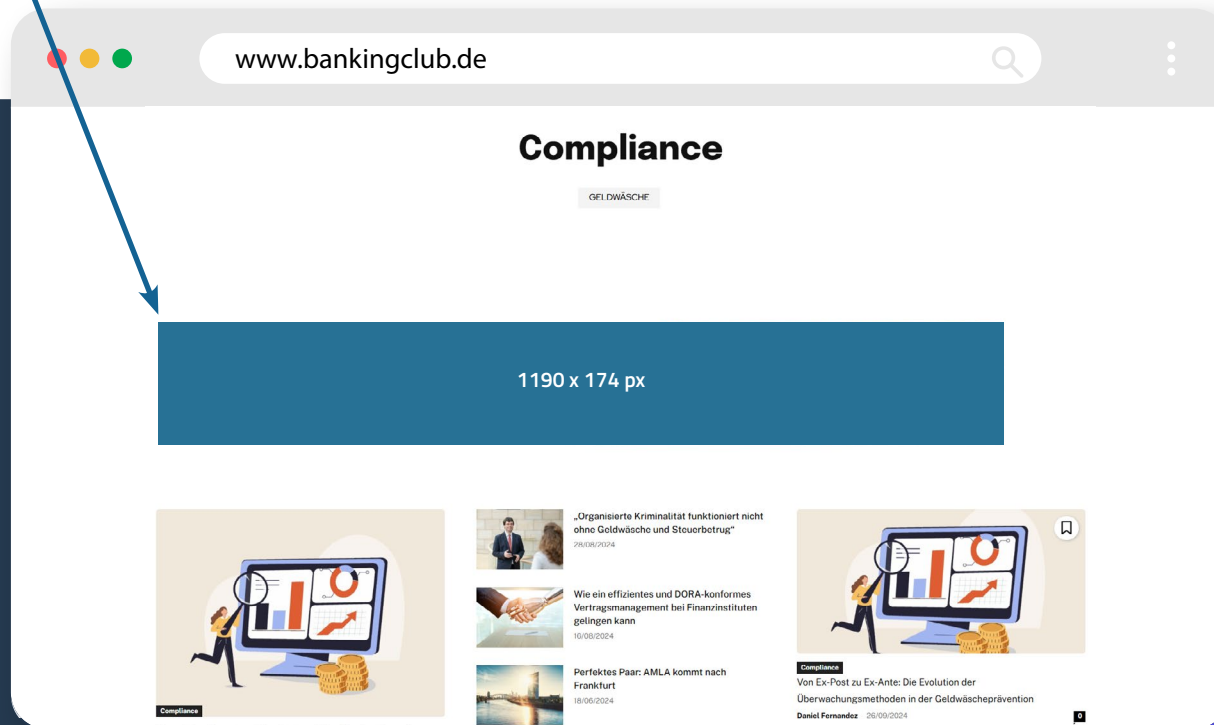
www.bankingclub.de

Compliance

GELDWÄSCHE

1190 x 174 px

„Organisierte Kriminalität funktioniert nicht ohne Geldwäsche und Steuerbetrug"
28/08/2024

Wie ein effizientes und DORA-konformes Vertragsmanagement bei Finanzinstituten gelingen kann
10/08/2024

Perfektes Paar: AMLA kommt nach Frankfurt
18/06/2024

Compliance

Compliance
Von Ex-Post zu Ex-Ante: Die Evolution der Überwachungsmethoden in der Geldwäscheprävention
Daniel Fernandez 26/09/2024
0